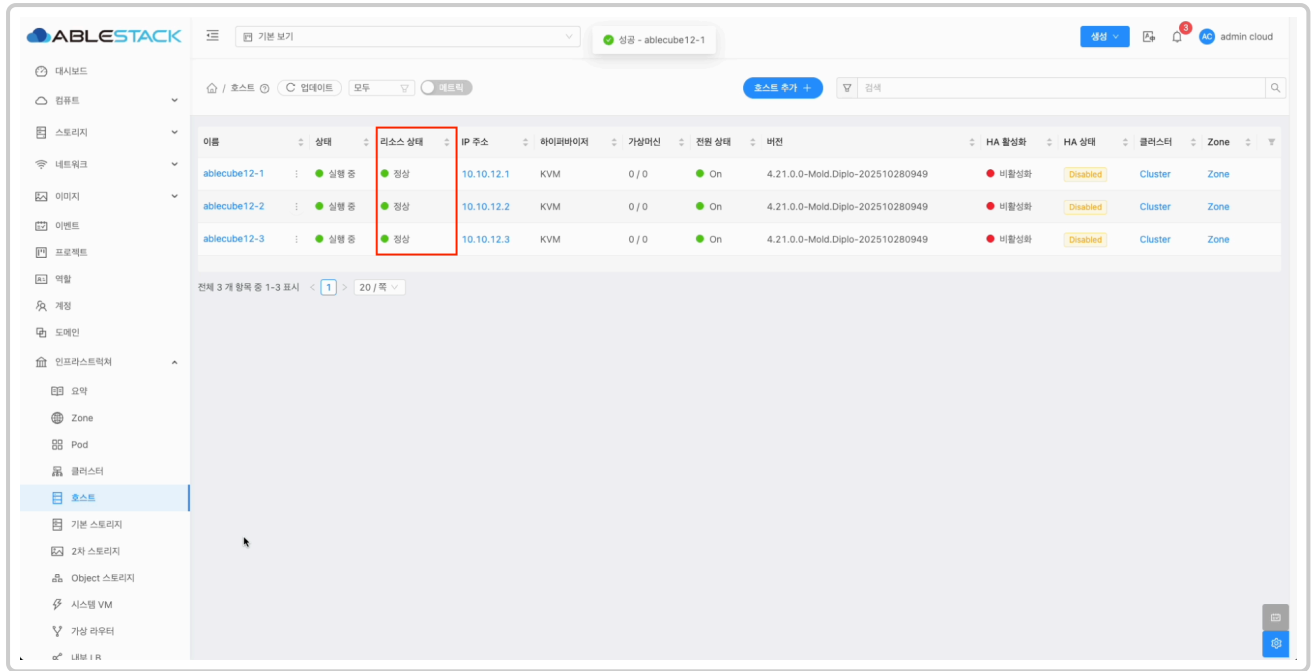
ABLESTACK

기본 보기

성공 - ablecube12-1

생성

3

AC admin cloud

대시보드
컴퓨트
스토리지
네트워크
이미지
이벤트
프로젝트
역할
계정
도메인
인프라스트럭처
요약
Zone
Pod
클러스터
호스트
기본 스토리지
2차 스토리지
Object 스토리지
시스템 VM
가상 라우터
내부 LB

/ 호스트 업데이트 모두 메트릭

호스트 추가 +

검색

| 이름 | 상태 | 리소스 상태 | IP 주소 | 하이퍼바이저 | 가상머신 | 전원 상태 | 버전 | HA 활성화 | HA 상태 | 클러스터 | Zone |
|---|---|---|---|---|---|---|---|---|---|---|---|
| ablecube12-1 | 실행 중 | 정상 | 10.10.12.1 | KVM | 0 / 0 | On | 4.21.0.0-Mold.Diplo-202510280949 | 비활성화 | Disabled | Cluster | Zone |
| ablecube12-2 | 실행 중 | 정상 | 10.10.12.2 | KVM | 0 / 0 | On | 4.21.0.0-Mold.Diplo-202510280949 | 비활성화 | Disabled | Cluster | Zone |
| ablecube12-3 | 실행 중 | 정상 | 10.10.12.3 | KVM | 0 / 0 | On | 4.21.0.0-Mold.Diplo-202510280949 | 비활성화 | Disabled | Cluster | Zone |

전체 3 개 항목 중 1-3 표시 1 20 / 쪽